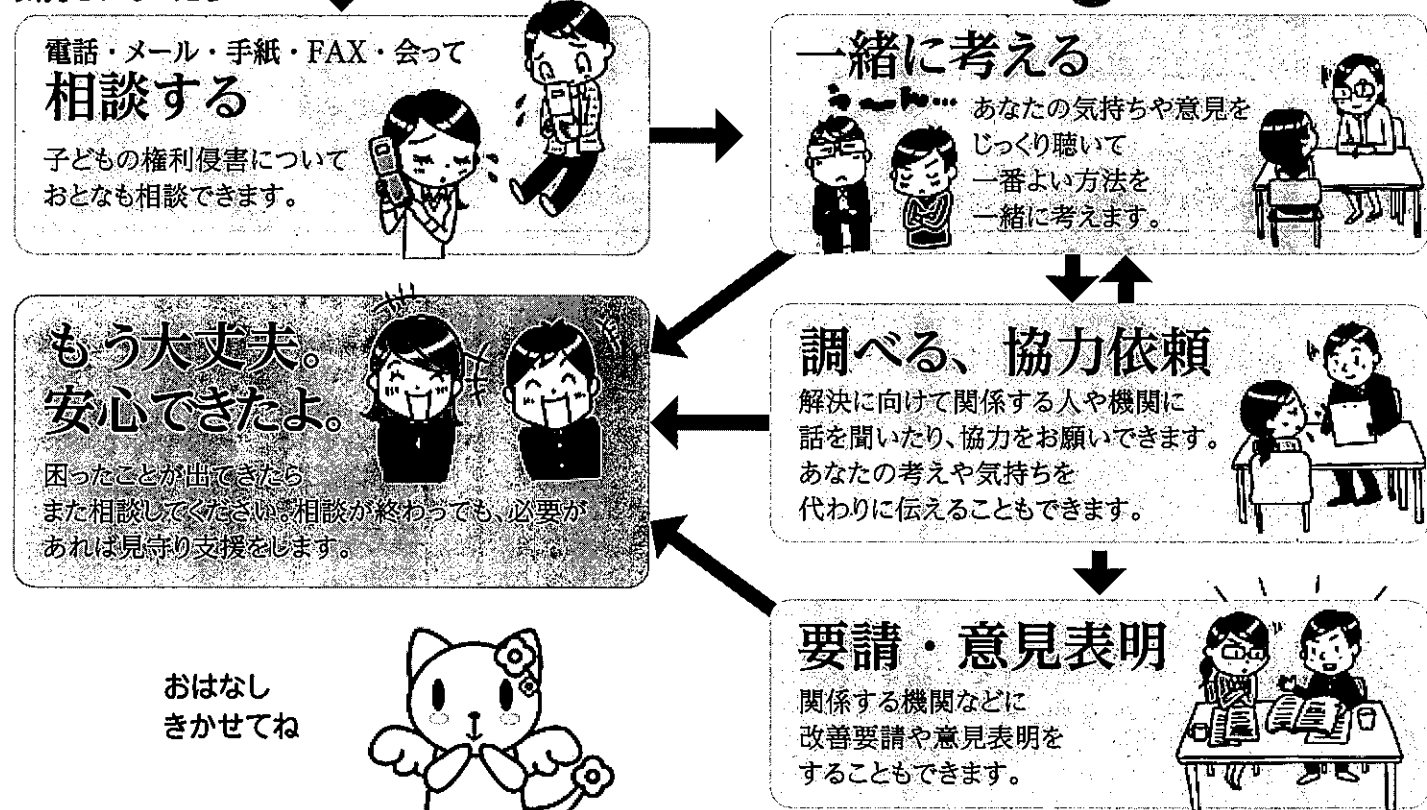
電話・メール・手紙・FAX・会って
相談する
子どもの権利侵害について
おとなも相談できます。

一緒に考える
う〜ん…
あなたの気持ちや意見を
じっくり聴いて
一番よい方法を
一緒に考えます。

もう大丈夫。
安心できたよ。
困ったことが出てきたら
また相談してください。相談が終わっても、必要があれば見守り支援をします。

調べる、協力依頼
解決に向けて関係する人や機関に
話を聞いたり、協力をお願いできます。
あなたの考えや気持ちを
代わりに伝えることもできます。

要請・意見表明
関係する機関などに
改善要請や意見表明を
することもできます。

おはなし
きかせてね